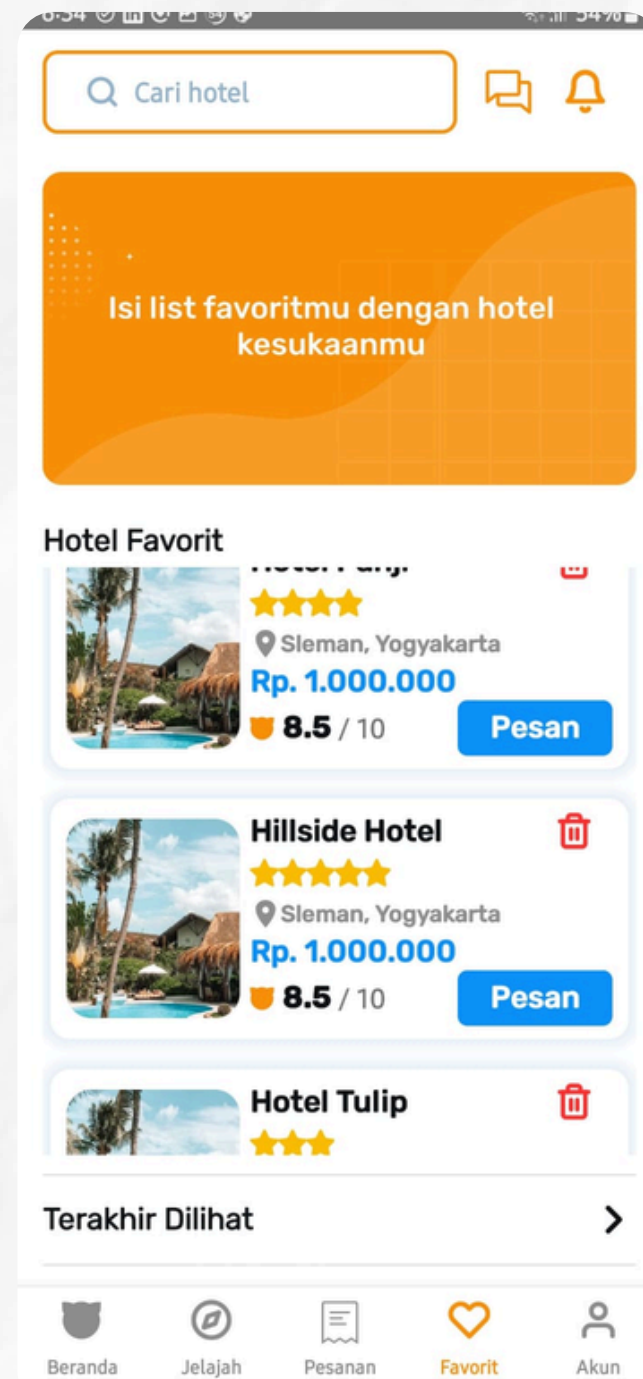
Cari hotel

Isi list favoritmu dengan hotel kesukaanmu

Hotel Favorit

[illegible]

Sleman, Yogyakarta

Rp. 1.000.000

8.5 / 10

Pesan

Hillside Hotel

Sleman, Yogyakarta

Rp. 1.000.000

8.5 / 10

Pesan

Hotel Tulip

Terakhir Dilihat

Beranda Jelajah Pesanan Favorit Akun